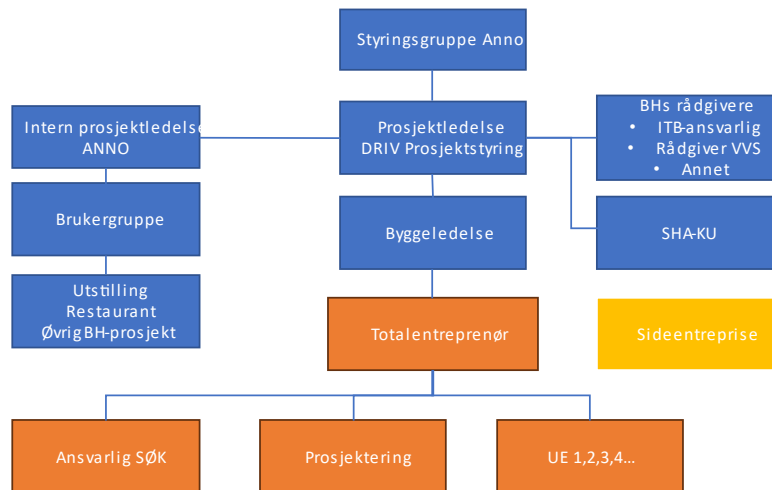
Styringsgruppe Anno

Intern prosjektledelse ANNO

Prosjektledelse DRIV Prosjektstyring

BHs rådgivere
• ITB-ansvarlig
• Rådgiver VVS
• Annet

Brukergruppe

Byggeledelse

SHA-KU

Utstilling
Restaurant
Øvrig BH-prosjekt

Totalentreprenør

Sideentreprise

Ansvarlig SØK

Prosjektering

UE 1,2,3,4...